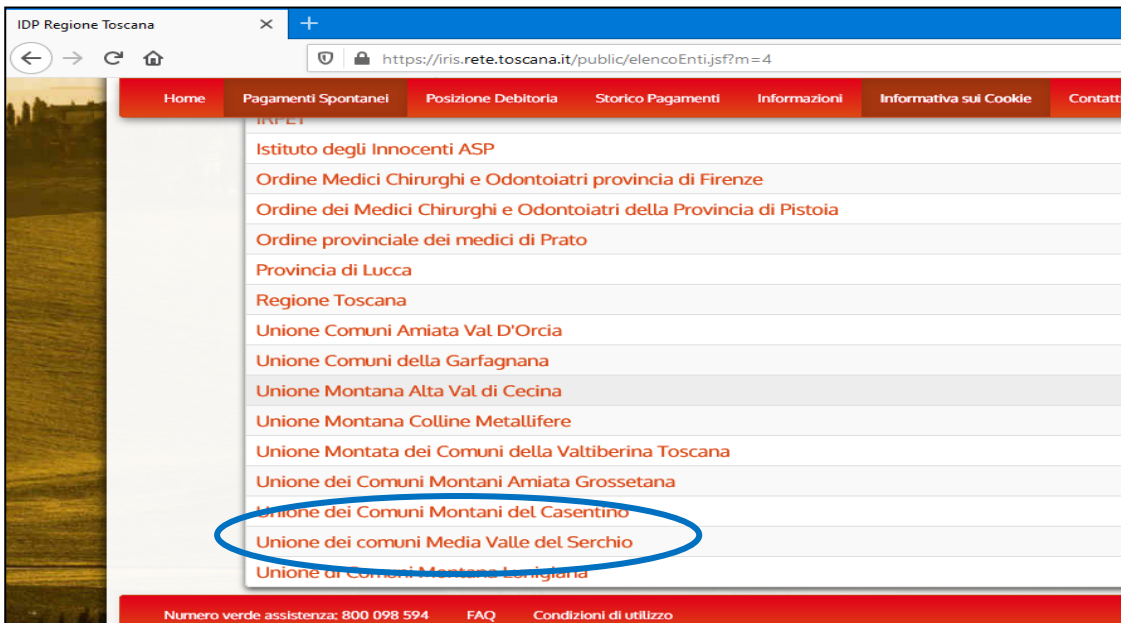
IDP Regione Toscana
×
+
https://iris.rete.toscana.it/public/elencoEnti.jsf?m=4

Home
Pagamenti Spontanei
Posizione Debitoria
Storico Pagamenti
Informazioni
Informativa sui Cookie
Contatt

IRPET
Istituto degli Innocenti ASP
Ordine Medici Chirurghi e Odontoiatri provincia di Firenze
Ordine dei Medici Chirurghi e Odontoiatri della Provincia di Pistoia
Ordine provinciale dei medici di Prato
Provincia di Lucca
Regione Toscana
Unione Comuni Amiata Val D'Orcia
Unione Comuni della Garfagnana
Unione Montana Alta Val di Cecina
Unione Montana Colline Metallifere
Unione Montata dei Comuni della Valtiberina Toscana
Unione dei Comuni Montani Amiata Grossetana
Unione dei Comuni Montani del Casentino
Unione dei comuni Media Valle del Serchio
Unione di Comuni Montana Lunigiana

Numero verde assistenza: 800 098 594
FAQ
Condizioni di utilizzo